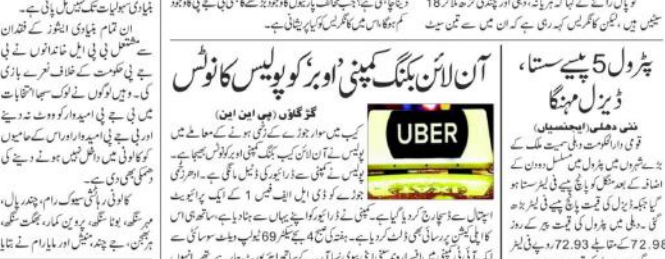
بنیادی سہولیات تک نہیں مل پائی ہے۔
ان تمام بنیادی ایشوز کے فقدان سے مشتعل لوگ بی جے پی خاندانوں نے بی جے پی حکومت کے خلاف نعرے بازی کی۔ وہیں لوگوں نے لوک سبھا انتخابات میں بی جے پی امیدوار کو ووٹ نہ دینے اور بی جے پی امیدوار اور اس کے حامیوں کو کالونی میں داخل نہیں ہونے دینے کی دھمکی بھی دی ہے۔
کالونی رہائشی سمار رام، چندرپال، میر سنگھ، پروین سماج، جگت سنگھ، ہرکشن، بے چند، جیش اور مایارام نے بتایا

کو پار نے کے لیے کر بیا، دہلی اور چنڈی گڑھ ملاکر 18 سیٹیں ہیں، لیکن کانگریس کہہ رہی ہے کہ ان میں سے تین سیٹ

دی جانے کی ہے جب کانگریس 5 سے 6 کی بی جے پی کی چاہ ہو کم ہو گا اس میں کانگریس کو پریشانی ہے۔

آن لائن بکنگ کمپنی 'اوبر' کو پولیس کا نوٹس

UBER

گڑ گاؤں (پی این این)
کیب میں سوار جوڑے کے ذہنی ہونے کے معاملے میں پولیس نے آن لائن کیب بکنگ کمپنی اوبر کو نوٹس بھیجا ہے۔ پولیس نے کمپنی سے ڈرائیور کی ڈیٹیل مانگی ہے۔ ادھر زخمی جوڑے کو ڈی ایل ایف فیس 1 کے ایک پرائیویٹ اسپتال سے ڈسچارج کر دیا گیا ہے۔ کمپنی نے ڈرائیور کو یہاں سے ہٹا دیا ہے۔ ساتھ ہی اس کا ایپلی کیشن پر رسائی بھی ڈلٹ کر دیا ہے۔ ہفتہ کی صبح 4 بجے سیکٹر 69 ٹیولپ ویلٹ سوسائٹی سے

پٹرول 5 پیسے سستا، ڈیزل مہنگا

نئی دہلی (ایجنسیاں)
قومی دار الحکومت دہلی سمیت ملک کے بڑے شہروں میں پٹرول میں مسلسل دو دن کے اضافہ کے بعد منگل کو پانچ پیسے فی لیٹر سستا ہو گیا جبکہ ڈیزل کی قیمت پانچ پیسے فی لیٹر بڑھ گئی۔ دہلی میں پٹرول کی قیمت پیر کے روز 72.98 کے مقابلے 72.93 روپے فی لیٹر